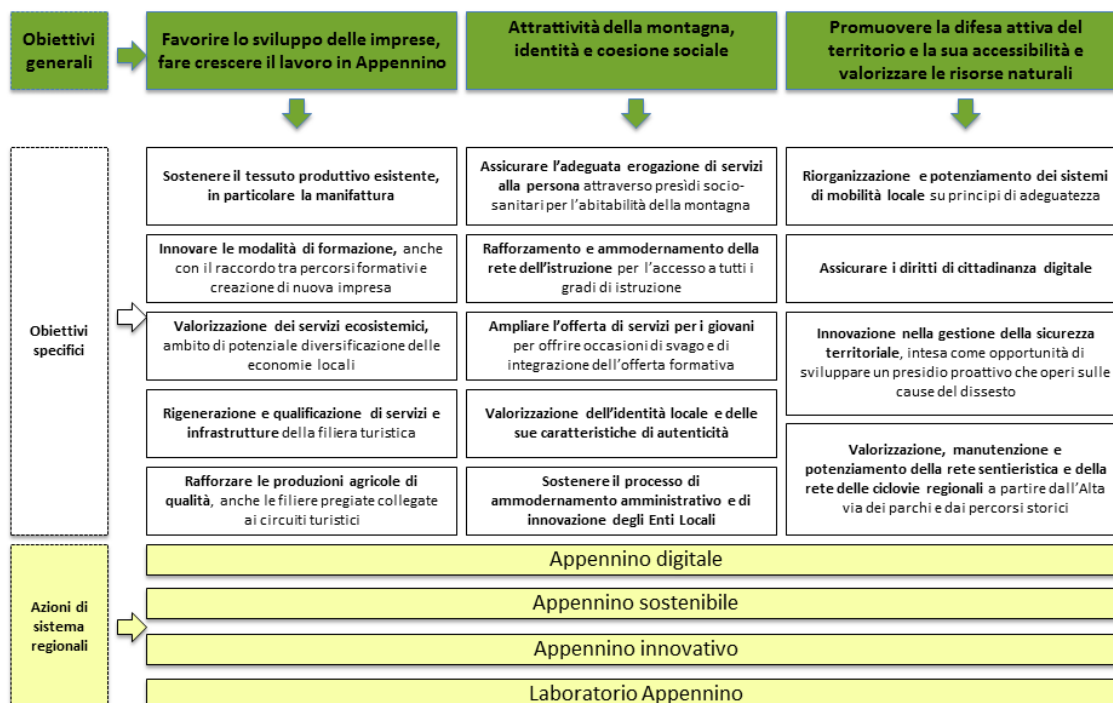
Obiettivi generali

Favorire lo sviluppo delle imprese, fare crescere il lavoro in Appennino

Attrattività della montagna, identità e coesione sociale

Promuovere la difesa attiva del territorio e la sua accessibilità e valorizzare le risorse naturali

Obiettivi specifici

Sostenere il tessuto produttivo esistente, in particolare la manifattura

Innovare le modalità di formazione, anche con il raccordo tra percorsi formativi e creazione di nuova impresa

Valorizzazione dei servizi ecosistemici, ambito di potenziale diversificazione delle economie locali

Rigenerazione e qualificazione di servizi e infrastrutture della filiera turistica

Rafforzare le produzioni agricole di qualità, anche le filiere pregiate collegate ai circuiti turistici

Assicurare l'adeguata erogazione di servizi alla persona attraverso presìdi socio-sanitari per l'abitabilità della montagna

Rafforzamento e ammodernamento della rete dell'istruzione per l'accesso a tutti i gradi di istruzione

Ampliare l'offerta di servizi per i giovani per offrire occasioni di svago e di integrazione dell'offerta formativa

Valorizzazione dell'identità locale e delle sue caratteristiche di autenticità

Sostenere il processo di ammodernamento amministrativo e di innovazione degli Enti Locali

Riorganizzazione e potenziamento dei sistemi di mobilità locale su principi di adeguatezza

Assicurare i diritti di cittadinanza digitale

Innovazione nella gestione della sicurezza territoriale, intesa come opportunità di sviluppare un presidio proattivo che operi sulle cause del dissesto

Valorizzazione, manutenzione e potenziamento della rete sentieristica e della rete delle ciclovie regionali a partire dall'Alta via dei parchi e dai percorsi storici

Azioni di sistema regionali

Appennino digitale

Appennino sostenibile

Appennino innovativo

Laboratorio Appennino